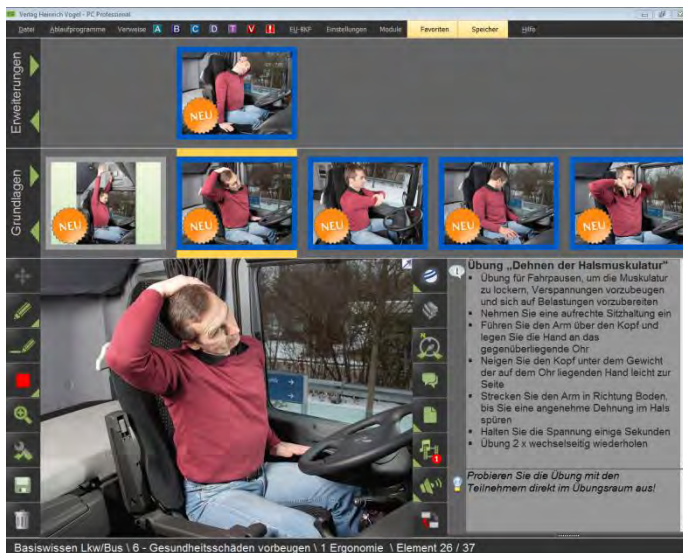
Verlag Heinrich Vogel - PC Professional

Datei | Ablaufprogramme | Verweise | A | B | C | D | T | V | ! | EU-BKF | Einstellungen | Module | Favoriten | Speicher | Hilfe

Erweiterungen

NEU

Grundlagen

NEU

NEU

NEU

NEU

NEU

Übung „Dehnen der Halsmuskulatur"

Übung für Fahrpausen, um die Muskulatur zu lockern, Verspannungen vorzubeugen und sich auf Belastungen vorzubereiten

Nehmen Sie eine aufrechte Sitzhaltung ein

Führen Sie den Arm über den Kopf und legen Sie die Hand an das gegenüberliegende Ohr

Neigen Sie den Kopf unter dem Gewicht der auf dem Ohr liegenden Hand leicht zur Seite

Strecken Sie den Arm in Richtung Boden, bis Sie eine angenehme Dehnung im Hals spüren

Halten Sie die Spannung einige Sekunden

Übung 2 x wechselseitig wiederholen

Probieren Sie die Übung mit den Teilnehmern direkt im Übungsraum aus!

Basiswissen Lkw/Bus \ 6 - Gesundheitsschäden vorbeugen \ 1 Ergonomie \ Element 26 / 37